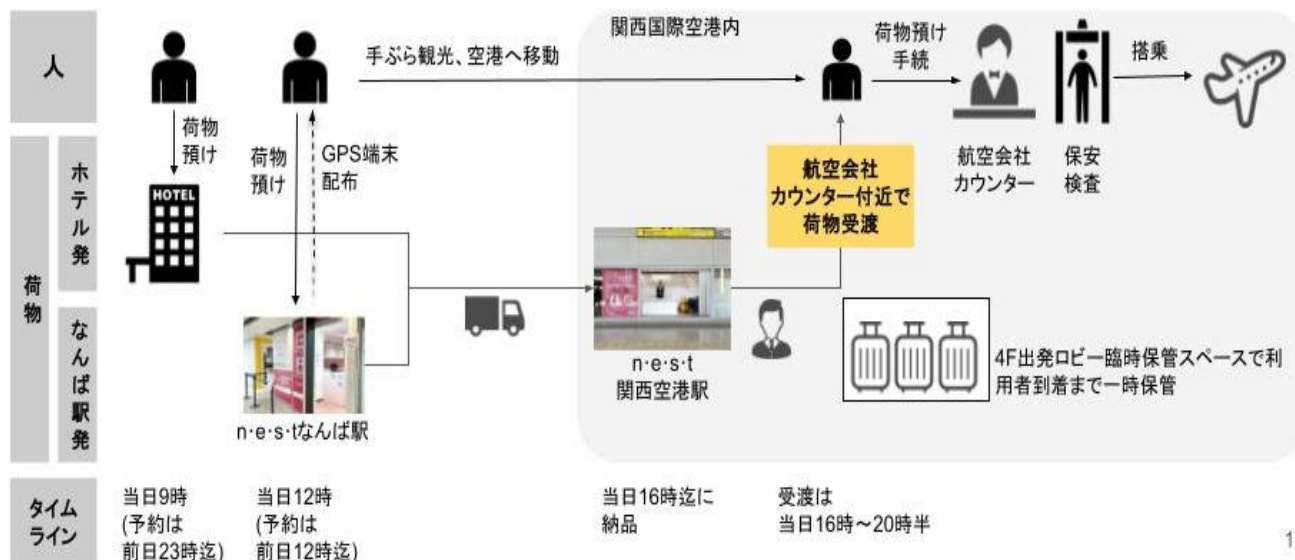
人

荷物

ホテル発

なんば駅発

タイムライン

荷物預け

HOTEL

荷物預け

GPS端末配布

n·e·s·tなんば駅

手ぶら観光、空港へ移動

関西国際空港内

n·e·s·t
関西空港駅

航空会社カウンター付近で荷物受渡

荷物預け手続

航空会社カウンター

保安検査

搭乗

4F出発ロビー臨時保管スペースで利用者到着まで一時保管

当日9時
(予約は前日23時迄)

当日12時
(予約は前日12時迄)

当日16時迄に納品

受渡は
当日16時～20時半

1